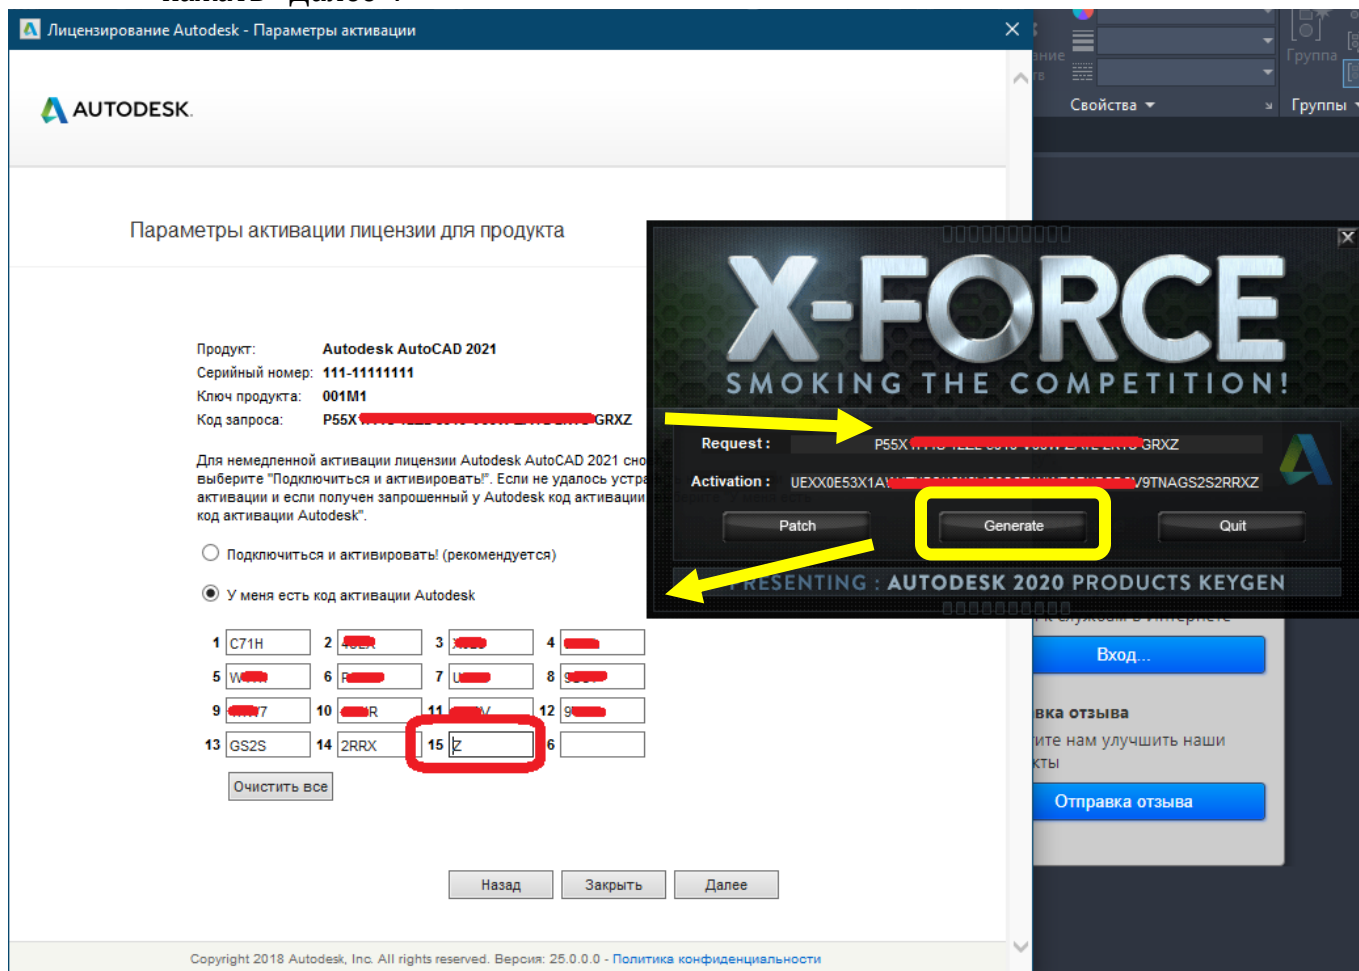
Лицензирование Autodesk - Параметры активации

AUTODESK.

Параметры активации лицензии для продукта

Продукт: Autodesk AutoCAD 2021
Серийный номер: 111-11111111
Ключ продукта: 001M1
Код запроса: P55X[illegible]GRXZ

Для немедленной активации лицензии Autodesk AutoCAD 2021 сно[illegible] выберите "Подключиться и активировать!". Если не удалось устра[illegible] активации и если получен запрошенный у Autodesk код активации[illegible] код активации Autodesk".

Подключиться и активировать! (рекомендуется)

У меня есть код активации Autodesk

| 1 | C71H | 2 | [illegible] | 3 | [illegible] | 4 | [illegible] |
|---|---|---|---|---|---|---|---|
| 5 | W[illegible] | 6 | F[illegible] | 7 | U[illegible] | 8 | 9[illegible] |
| 9 | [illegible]7 | 10 | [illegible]R | 11 | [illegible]V | 12 | 9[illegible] |
| 13 | GS2S | 14 | 2RRX | 15 | Z | 16 | |

Очистить все

Назад Закрыть Далее

Copyright 2018 Autodesk, Inc. All rights reserved. Версия: 25.0.0.0 - Политика конфиденциальности

X-FORCE
SMOKING THE COMPETITION!
Request : P55X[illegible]GRXZ
Activation : UEXX0E53X1A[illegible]V9TNAGS2S2RRXZ
Patch Generate Quit
PRESENTING : AUTODESK 2020 PRODUCTS KEYGEN

Свойства Группа Группы
Вход...
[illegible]вка отзыва
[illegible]ите нам улучшить наши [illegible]кты
Отправка отзыва